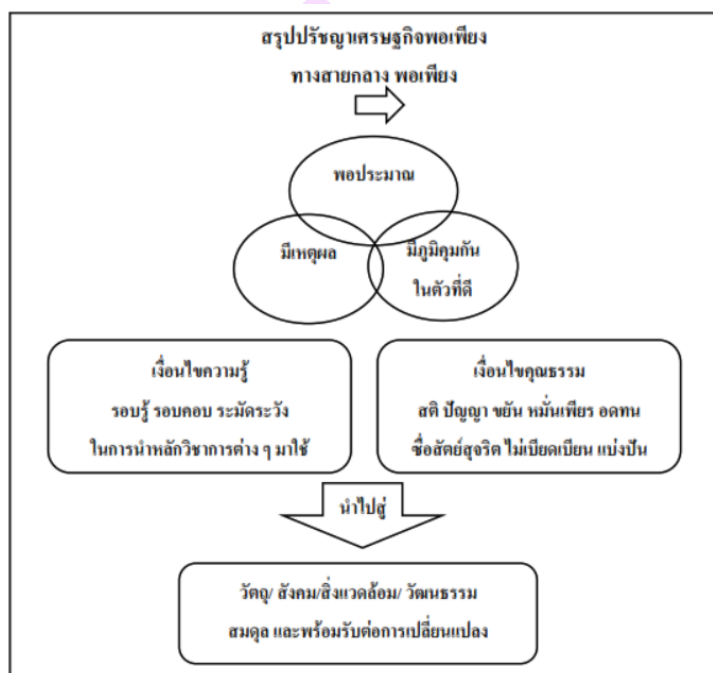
สรุปปรัชญาเศรษฐกิจพอเพียง

ทางสายกลาง พอเพียง

พอประมาณ

มีเหตุผล

มีภูมิคุ้มกันในตัวที่ดี

เงื่อนไขความรู้
รอบรู้ รอบคอบ ระมัดระวัง
ในการนำหลักวิชาการต่าง ๆ มาใช้

เงื่อนไขคุณธรรม
สติ ปัญญา ขยัน หมั่นเพียร อดทน
ซื่อสัตย์สุจริต ไม่เบียดเบียน แบ่งปัน

นำไปสู่

วัตถุ/ สังคม/สิ่งแวดล้อม/ วัฒนธรรม
สมดุล และพร้อมรับต่อการเปลี่ยนแปลง